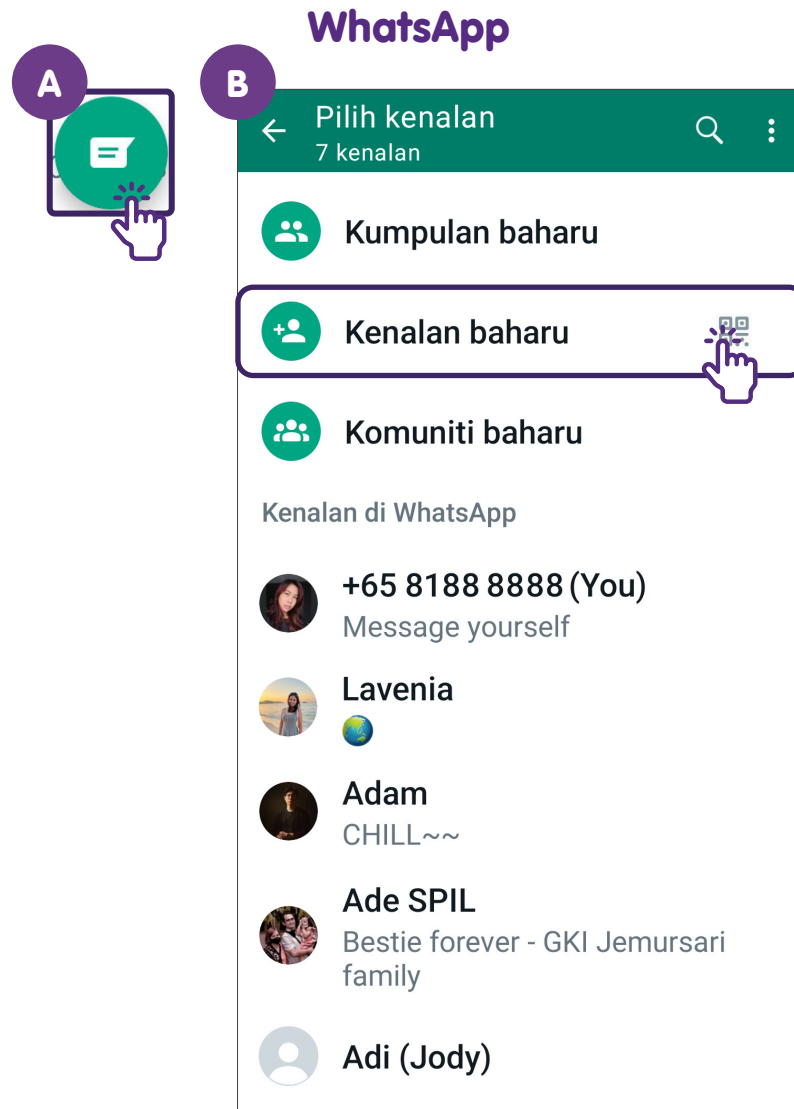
WhatsApp

A

B

Pilih kenalan
7 kenalan

Kumpulan baharu

Kenalan baharu

Komuniti baharu

Kenalan di WhatsApp

+65 8188 8888 (You)
Message yourself

Lavenia
🌏

Adam
CHILL~~

Ade SPIL
Bestie forever - GKI Jemursari family

Adi (Jody)